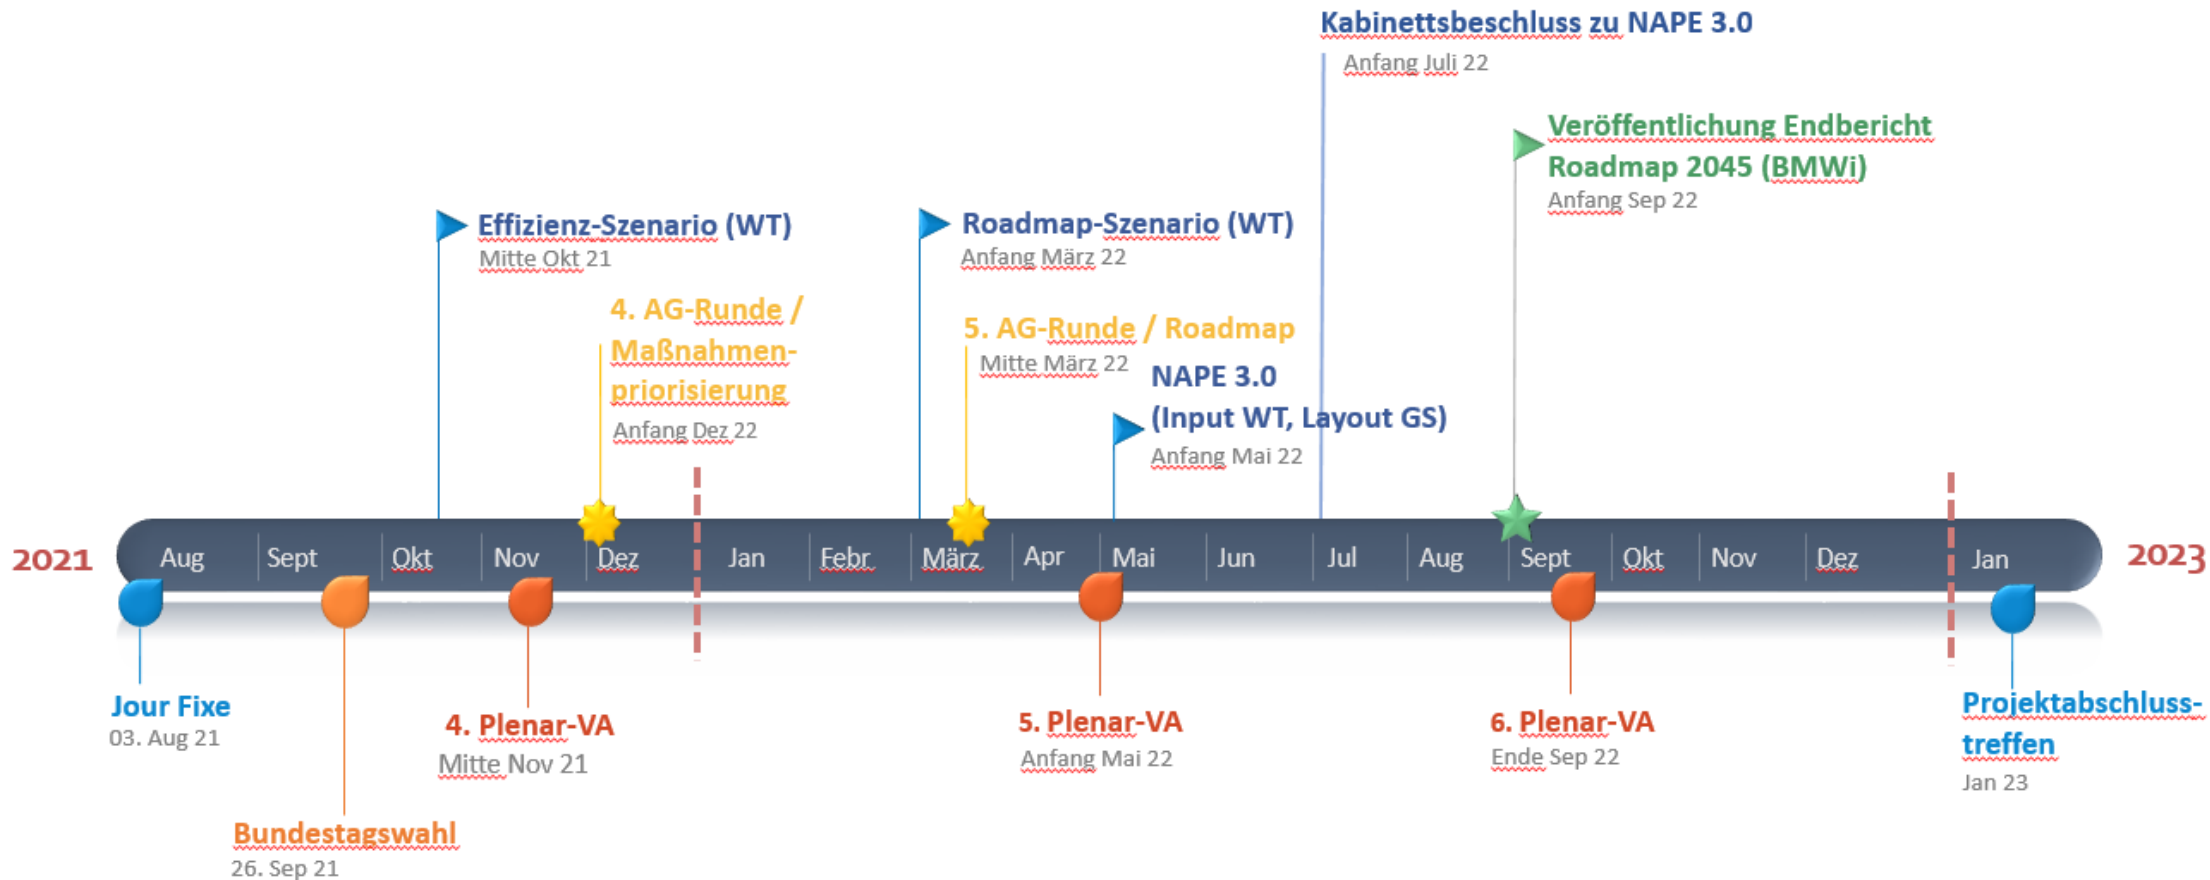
Kabinettsbeschluss zu NAPE 3.0
Anfang Juli 22

Veröffentlichung Endbericht Roadmap 2045 (BMWi)
Anfang Sep 22

Effizienz-Szenario (WT)
Mitte Okt 21

Roadmap-Szenario (WT)
Anfang März 22

4. AG-Runde / Maßnahmenpriorisierung
Anfang Dez 22

5. AG-Runde / Roadmap
Mitte März 22

NAPE 3.0 (Input WT, Layout GS)
Anfang Mai 22

2021 Aug Sept Okt Nov Dez Jan Febr März Apr Mai Jun Jul Aug Sept Okt Nov Dez Jan 2023

Jour Fixe
03. Aug 21

Bundestagswahl
26. Sep 21

4. Plenar-VA
Mitte Nov 21

5. Plenar-VA
Anfang Mai 22

6. Plenar-VA
Ende Sep 22

Projektabschlusstreffen
Jan 23